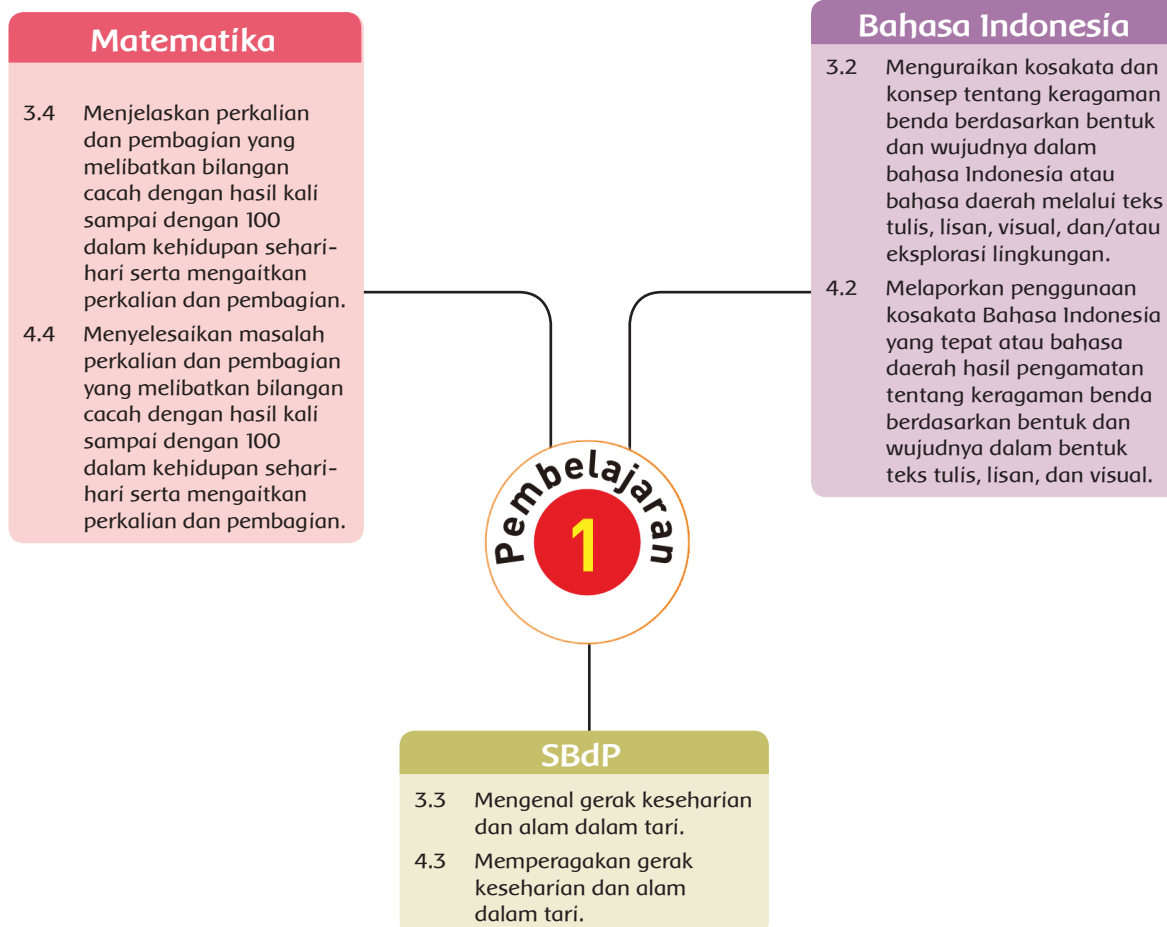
Matematika

3.4 Menjelaskan perkalian dan pembagian yang melibatkan bilangan cacah dengan hasil kali sampai dengan 100 dalam kehidupan sehari-hari serta mengaitkan perkalian dan pembagian.

4.4 Menyelesaikan masalah perkalian dan pembagian yang melibatkan bilangan cacah dengan hasil kali sampai dengan 100 dalam kehidupan sehari-hari serta mengaitkan perkalian dan pembagian.

Bahasa Indonesia

3.2 Menguraikan kosakata dan konsep tentang keragaman benda berdasarkan bentuk dan wujudnya dalam bahasa Indonesia atau bahasa daerah melalui teks tulis, lisan, visual, dan/atau eksplorasi lingkungan.

4.2 Melaporkan penggunaan kosakata Bahasa Indonesia yang tepat atau bahasa daerah hasil pengamatan tentang keragaman benda berdasarkan bentuk dan wujudnya dalam bentuk teks tulis, lisan, dan visual.

Pembelajaran 1

SBdP

3.3 Mengenal gerak keseharian dan alam dalam tari.

4.3 Memperagakan gerak keseharian dan alam dalam tari.